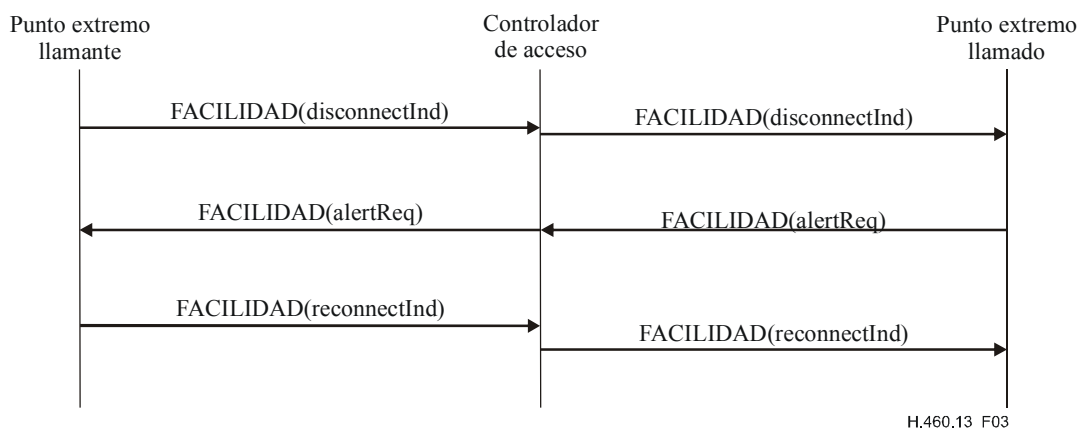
Punto extremo llamante

Controlador de acceso

Punto extremo llamado

FACILIDAD(disconnectInd)

FACILIDAD(disconnectInd)

FACILIDAD(alertReq)

FACILIDAD(alertReq)

FACILIDAD(reconnectInd)

FACILIDAD(reconnectInd)

H.460.13 F03